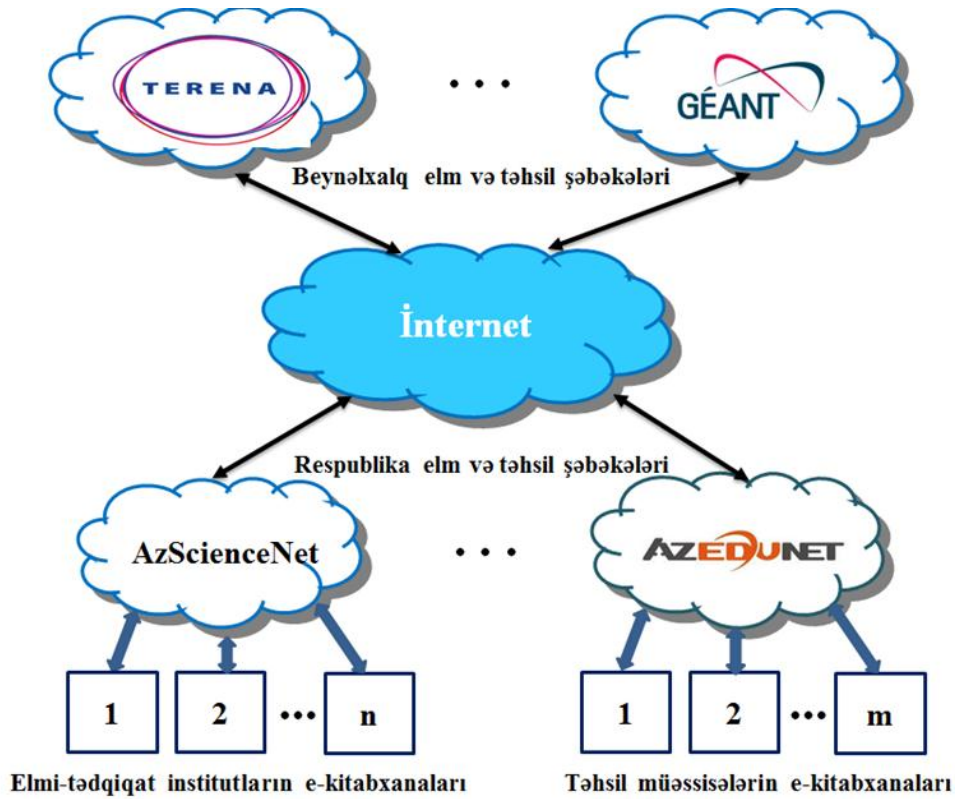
TERENA

. . .

GÉANT

Beynəlxalq elm və təhsil şəbəkələri

İnternet

Respublika elm və təhsil şəbəkələri

AzScienceNet

. . .

AZEDUNET

1

2

•••

n

1

2

•••

m

Elmi-tədqiqat institutların e-kitabxanaları

Təhsil müəssisələrin e-kitabxanaları